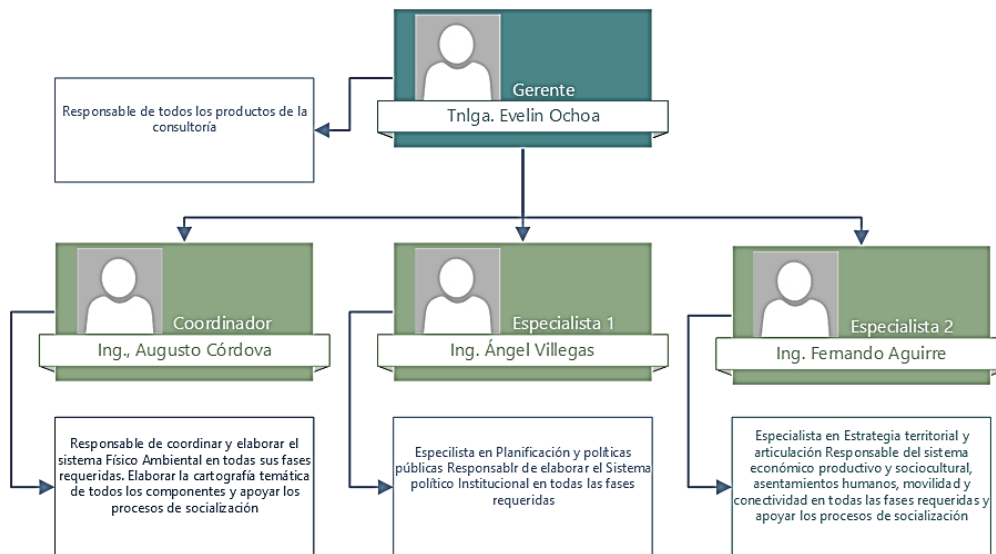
Gerente
Tnlga. Evelin Ochoa

Responsable de todos los productos de la consultoría

Coordinador
Ing., Augusto Córdova

Responsable de coordinar y elaborar el sistema Físico Ambiental en todas sus fases requeridas. Elaborar la cartografía temática de todos los componentes y apoyar los procesos de socialización

Especialista 1
Ing. Ángel Villegas

Especilista en Planificación y politicas públicas Responsablr de elaborar el Sistema político Institucional en todas las fases requeridas

Especialista 2
Ing. Fernando Aguirre

Especialista en Estrategia territorial y articulación Responsable del sistema económico productivo y sociocultural, asentamientos humanos, movilidad y conectividad en todas las fases requeridas y apoyar los procesos de socialización